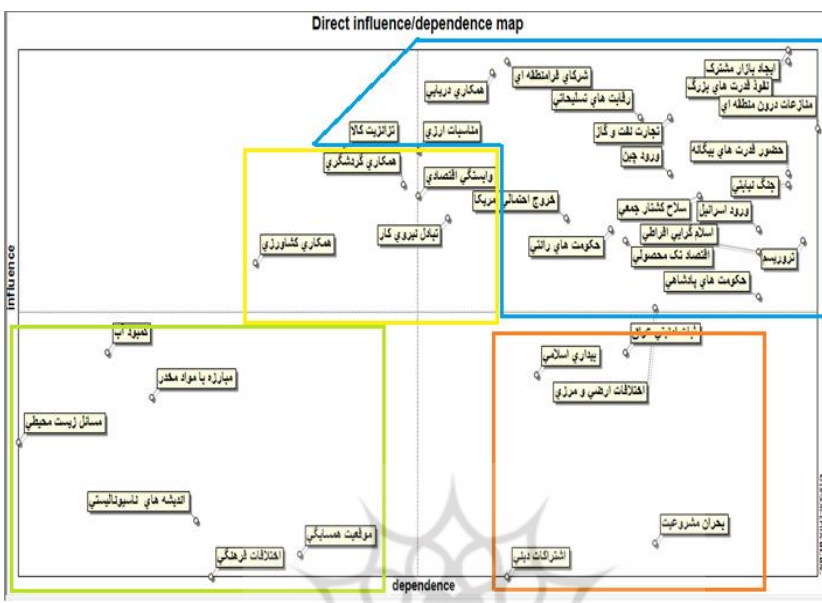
Direct influence/dependence map

ایجاد بازار مشترک
نفوذ قدرت های بزرگ
منازعات درون منطقه ای
شرکای فرامنطقه ای
رقابت های تسلیحاتی
همکاری دریایی
تجارت نفت و گاز
ورود چین
ترانزیت کالا
مناسبات ارزی
حضور قدرت های بیگانه
همکاری گردشگری
وابستگی اقتصادی
جنگ نیابتی
خروج احتمالی امریکا
سلاح کشتار جمعی
ورود اسرائیل
همکاری کشاورزی
تبادل نیروی کار
اسلام گرایی افراطی
حکومت های رانتی
اقتصاد تک محصولی
تروریسم
حکومت های پادشاهی
influence
کمبود آب
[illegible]
بیداری اسلامی
مبارزه با مواد مخدر
اختلافات ارضی و مرزی
مسائل زیست محیطی
اندیشه های ناسیونالیستی
بحران مشروعیت
موقعیت همسایگی
اختلافات فرهنگی
اشتراکات دینی
dependence